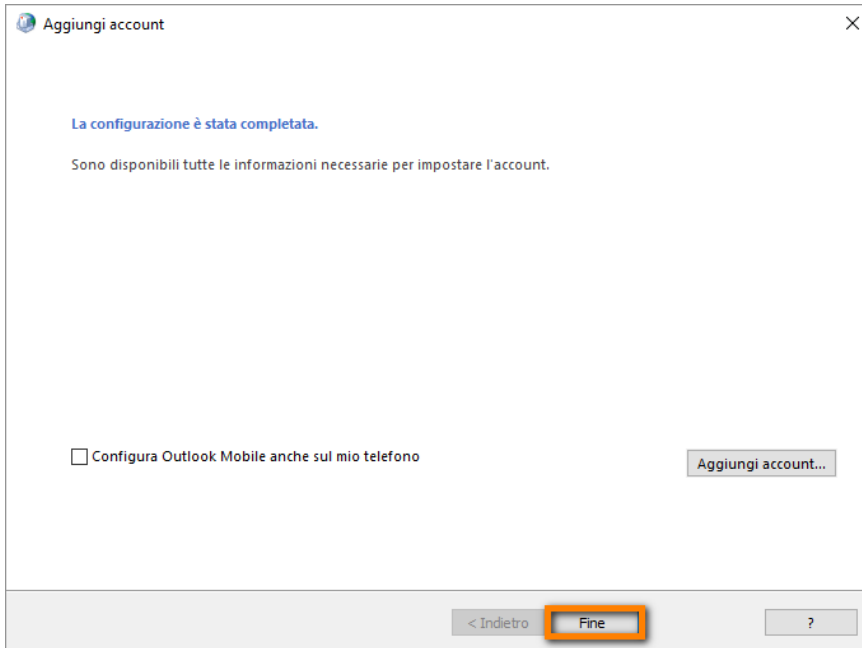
Aggiungi account

La configurazione è stata completata.

Sono disponibili tutte le informazioni necessarie per impostare l'account.

Configura Outlook Mobile anche sul mio telefono

Aggiungi account...

< Indietro

Fine

?